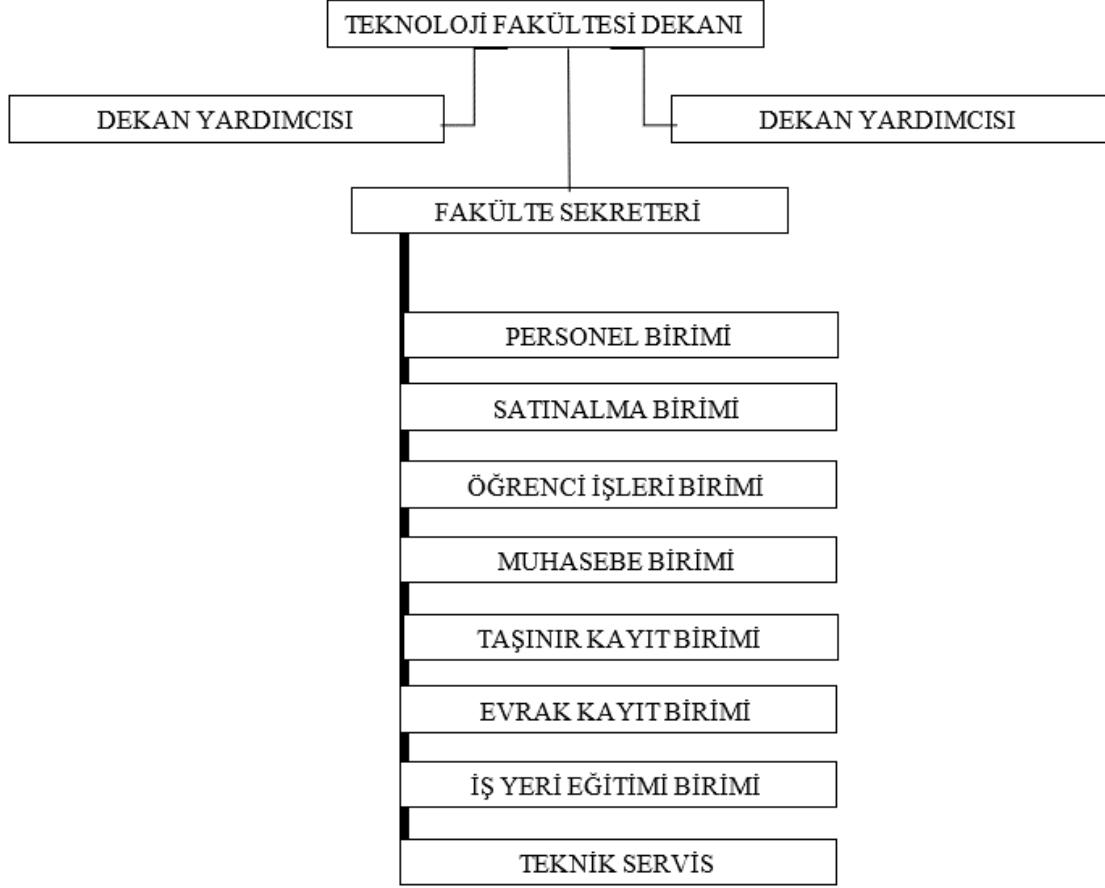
TEKNOLOJİ FAKÜLTESİ DEKANI

DEKAN YARDIMCISI

DEKAN YARDIMCISI

FAKÜLTE SEKRETERİ

PERSONEL BİRİMİ

SATINALMA BİRİMİ

ÖĞRENCİ İŞLERİ BİRİMİ

MUHASEBE BİRİMİ

TAŞINIR KAYIT BİRİMİ

EVRAK KAYIT BİRİMİ

İŞ YERİ EĞİTİMİ BİRİMİ

TEKNİK SERVİS